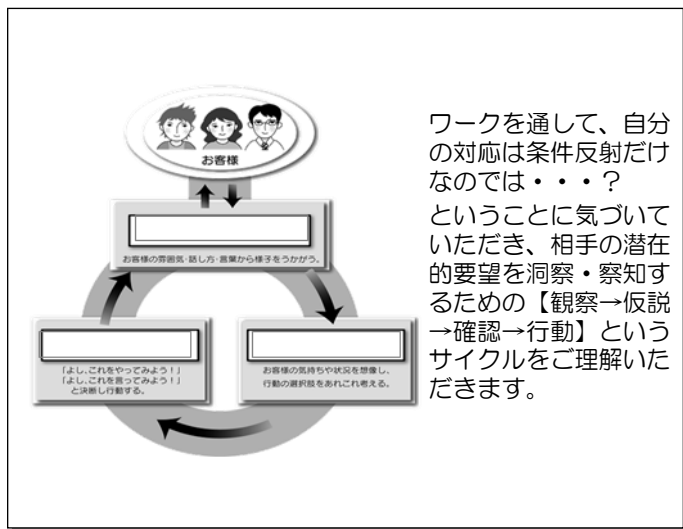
お客様

お客様の雰囲気・話し方・言葉から様子をうかがう。

「よし、これをやってみよう！」
「よし、これを言ってみよう！」
と決断し行動する。

お客様の気持ちや状況を想像し、
行動の選択肢をあれこれ考える。

ワークを通して、自分の対応は条件反射だけなのでは・・・？
ということに気づいていただき、相手の潜在的要望を洞察・察知するための【観察→仮説→確認→行動】というサイクルをご理解いただきます。